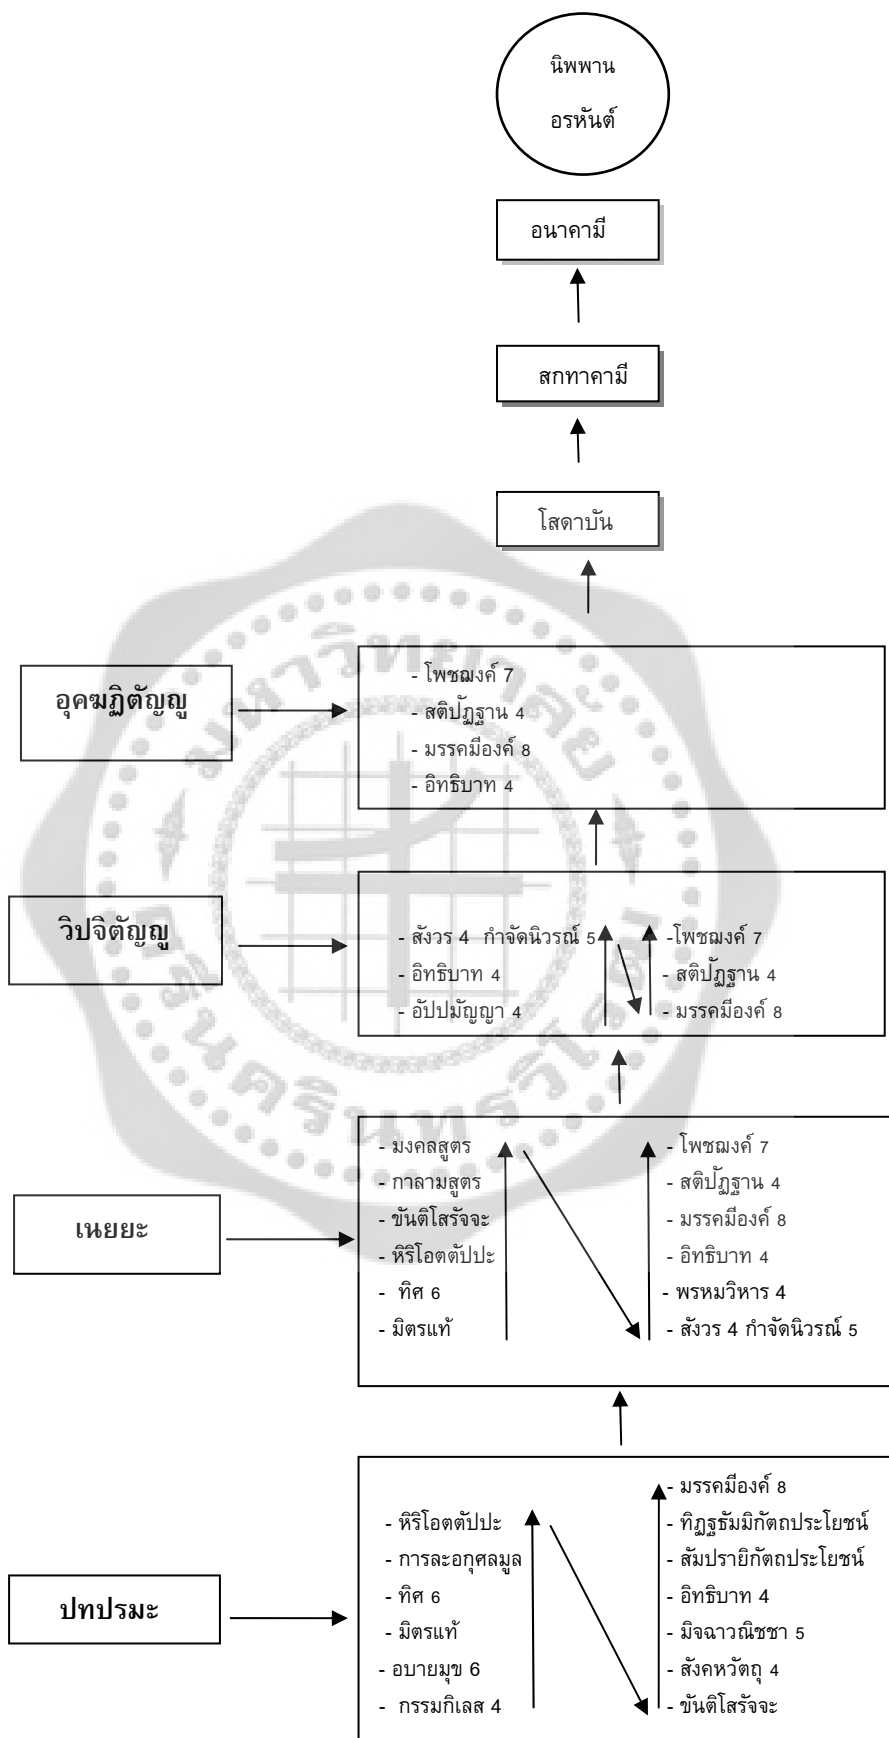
นิพพาน
อรหันต์

อนาคามี

สกทาคามี

โสดาบัน

อุคฆฏิตัญญู

- โพชฌงค์ 7
- สติปัฏฐาน 4
- มรรคมีองค์ 8
- อิทธิบาท 4

วิปจิตัญญู

- สังวร 4 กำจัดนิวรณ์ 5
- อิทธิบาท 4
- อัปปมัญญา 4

-โพชฌงค์ 7
- สติปัฏฐาน 4
- มรรคมีองค์ 8

เนยยะ

- มงคลสูตร
- กาลามสูตร
- ขันติโสรัจจะ
- หิริโอตตัปปะ
- ทิศ 6
- มิตรแท้

- โพชฌงค์ 7
- สติปัฏฐาน 4
- มรรคมีองค์ 8
- อิทธิบาท 4
- พรหมวิหาร 4
- สังวร 4 กำจัดนิวรณ์ 5

ปทปรมะ

- หิริโอตตัปปะ
- การละอกุศลมูล
- ทิศ 6
- มิตรแท้
- อบายมุข 6
- กรรมกิเลส 4

- มรรคมีองค์ 8
- ทิฏฐธัมมิกัตถประโยชน์
- สัมปรายิกัตถประโยชน์
- อิทธิบาท 4
- มิจฉาวณิชชา 5
- สังคหวัตถุ 4
- ขันติโสรัจจะ